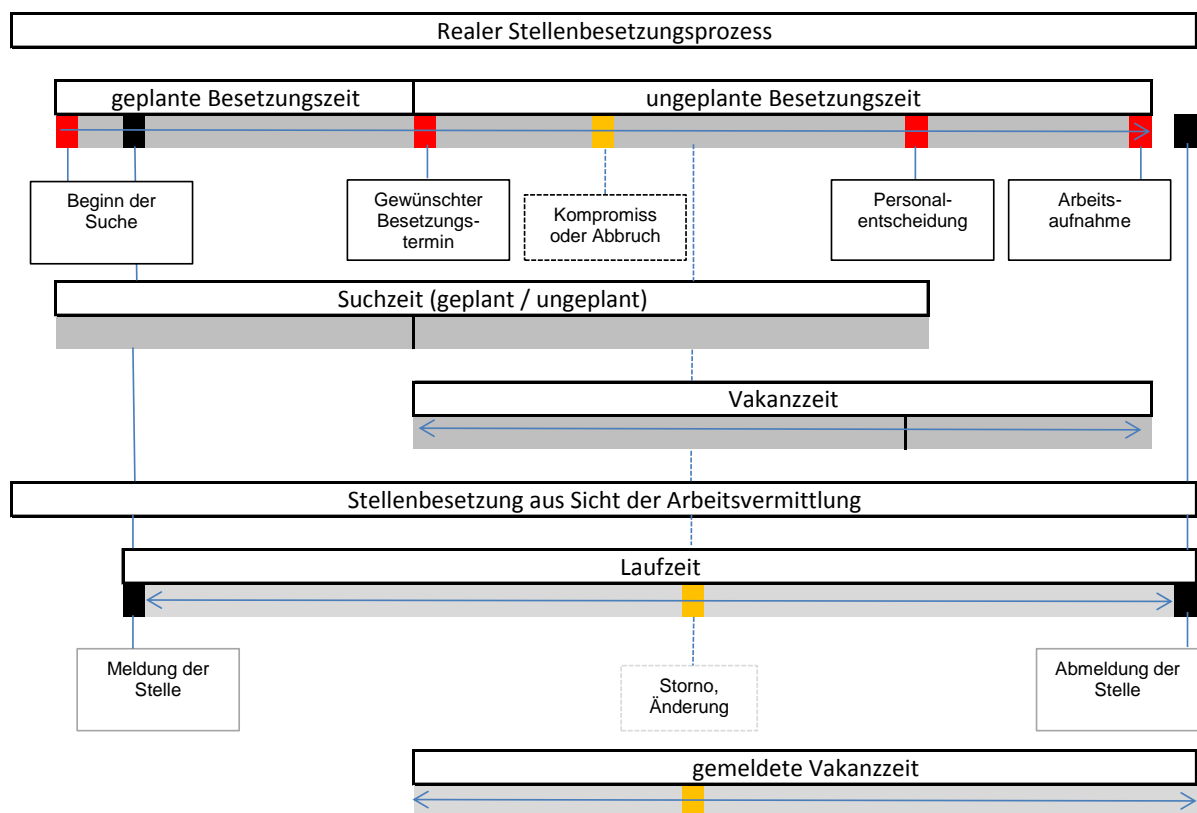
Realer Stellenbesetzungsprozess

geplante Besetzungszeit

ungeplante Besetzungszeit

Beginn der Suche

Gewünschter Besetzungstermin

Kompromiss oder Abbruch

Personalentscheidung

Arbeitsaufnahme

Suchzeit (geplant / ungeplant)

Vakanzzeit

Stellenbesetzung aus Sicht der Arbeitsvermittlung

Laufzeit

Meldung der Stelle

Storno, Änderung

Abmeldung der Stelle

gemeldete Vakanzzeit